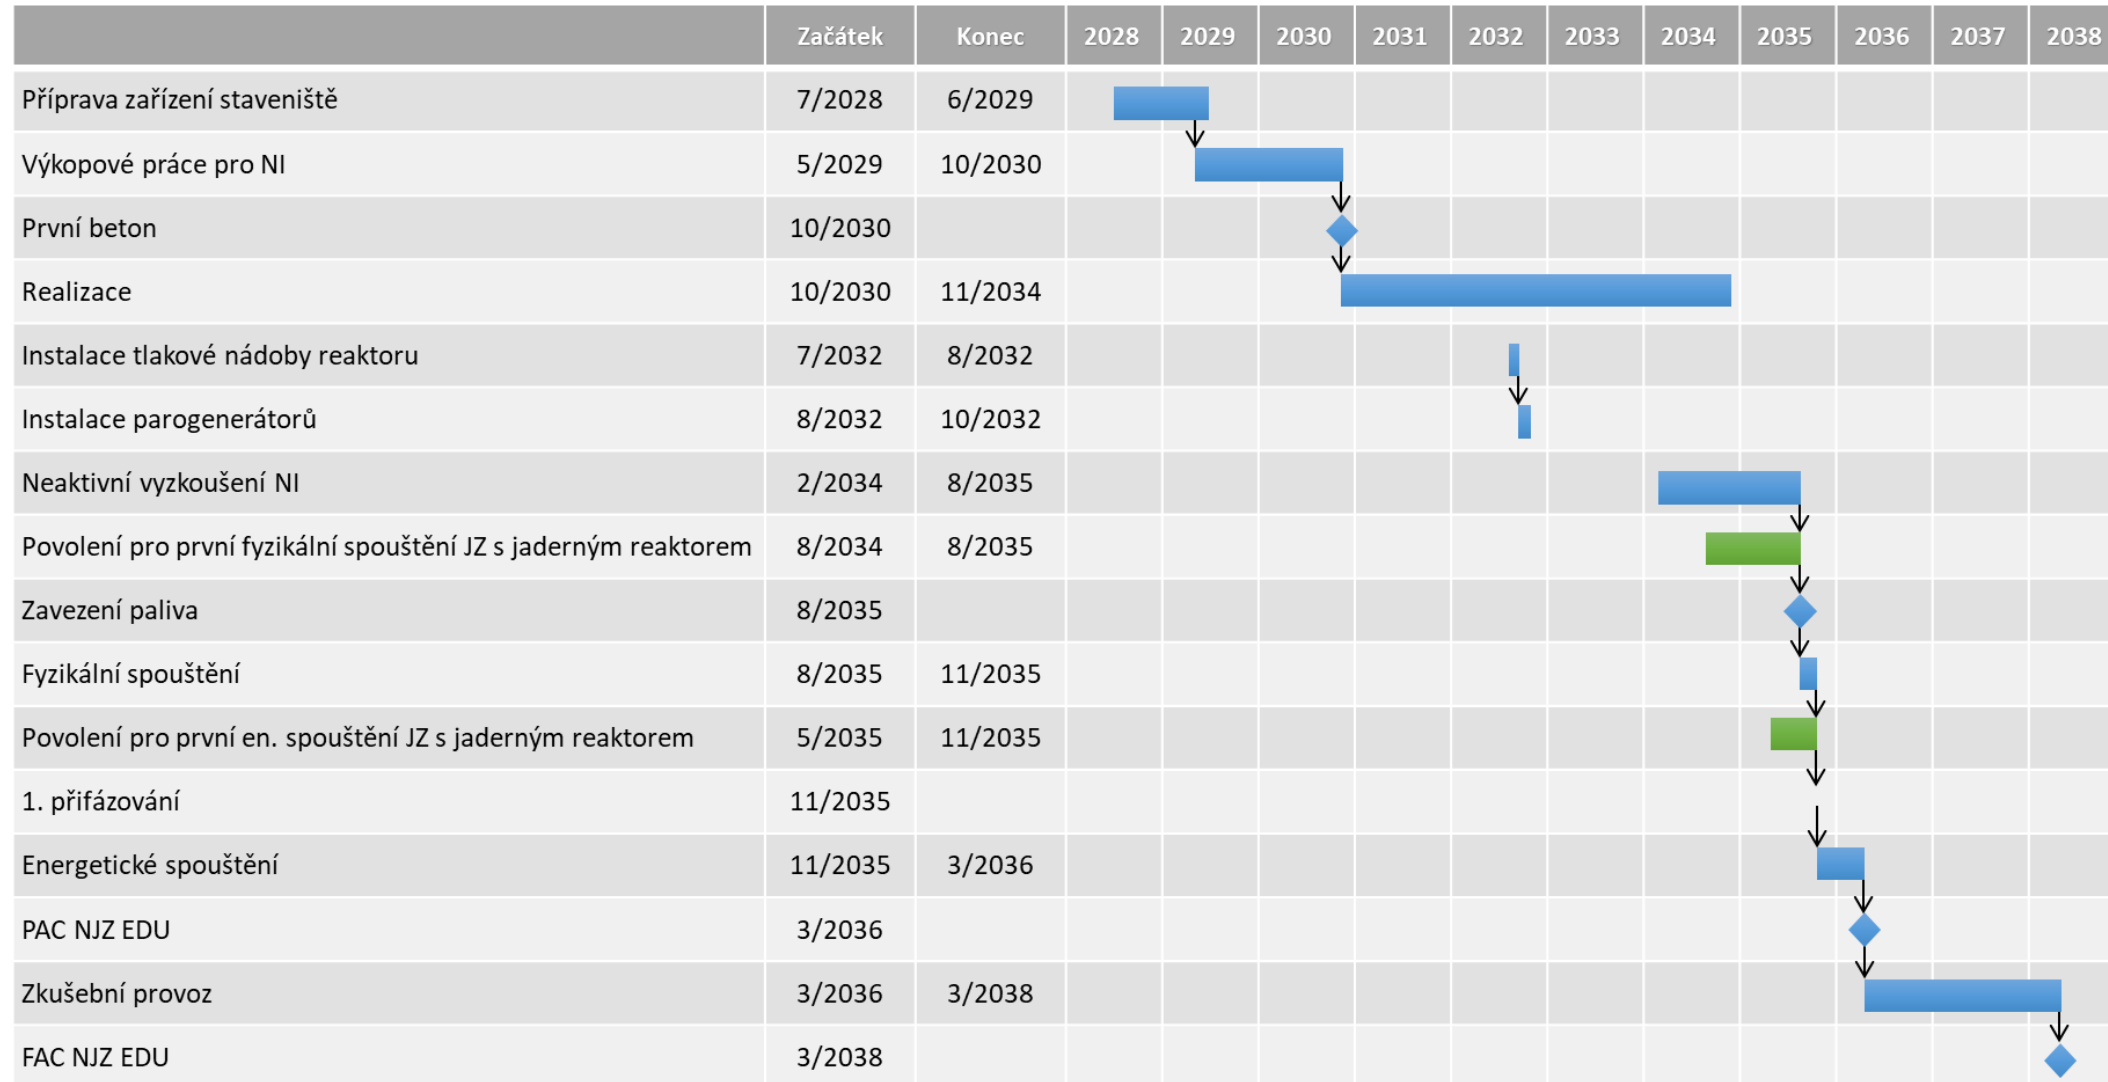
| | Začátek | Konec | 2028 | 2029 | 2030 | 2031 | 2032 | 2033 | 2034 | 2035 | 2036 | 2037 | 2038 |
|---|---|---|---|---|---|---|---|---|---|---|---|---|---|
| Příprava zařízení staveniště | 7/2028 | 6/2029 | | | | | | | | | | | |
| Výkopové práce pro NI | 5/2029 | 10/2030 | | | | | | | | | | | |
| První beton | 10/2030 | | | | | | | | | | | | |
| Realizace | 10/2030 | 11/2034 | | | | | | | | | | | |
| Instalace tlakové nádoby reaktoru | 7/2032 | 8/2032 | | | | | | | | | | | |
| Instalace parogenerátorů | 8/2032 | 10/2032 | | | | | | | | | | | |
| Neaktivní vyzkoušení NI | 2/2034 | 8/2035 | | | | | | | | | | | |
| Povolení pro první fyzikální spouštění JZ s jaderným reaktorem | 8/2034 | 8/2035 | | | | | | | | | | | |
| Zavezení paliva | 8/2035 | | | | | | | | | | | | |
| Fyzikální spouštění | 8/2035 | 11/2035 | | | | | | | | | | | |
| Povolení pro první en. spouštění JZ s jaderným reaktorem | 5/2035 | 11/2035 | | | | | | | | | | | |
| 1. přifázování | 11/2035 | | | | | | | | | | | | |
| Energetické spouštění | 11/2035 | 3/2036 | | | | | | | | | | | |
| PAC NJZ EDU | 3/2036 | | | | | | | | | | | | |
| Zkušební provoz | 3/2036 | 3/2038 | | | | | | | | | | | |
| FAC NJZ EDU | 3/2038 | | | | | | | | | | | | |